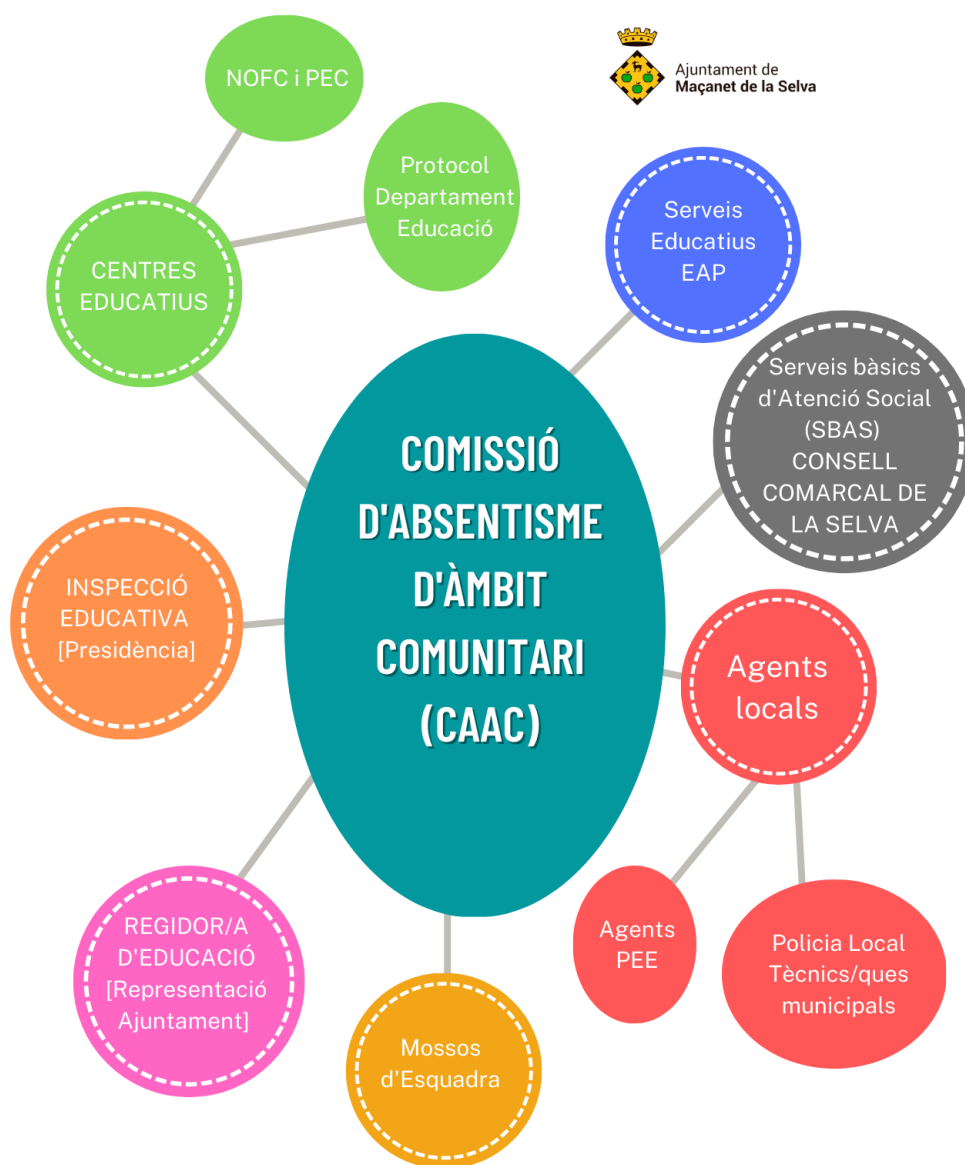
NOFC i PEC

Ajuntament de
Maçanet de la Selva

Protocol
Departament
Educació

CENTRES
EDUCATIUS

Serveis
Educatius
EAP

Serveis bàsics
d'Atenció Social
(SBAS)
CONSELL
COMARCAL DE
LA SELVA

COMISSIÓ
D'ABSENTISME
D'ÀMBIT
COMUNITARI
(CAAC)

INSPECCIÓ
EDUCATIVA
[Presidència]

Agents
locals

Agents
PEE

Policia Local
Tècnics/ques
municipals

REGIDOR/A
D'EDUCACIÓ
[Representació
Ajuntament]

Mossos
d'Esquadra